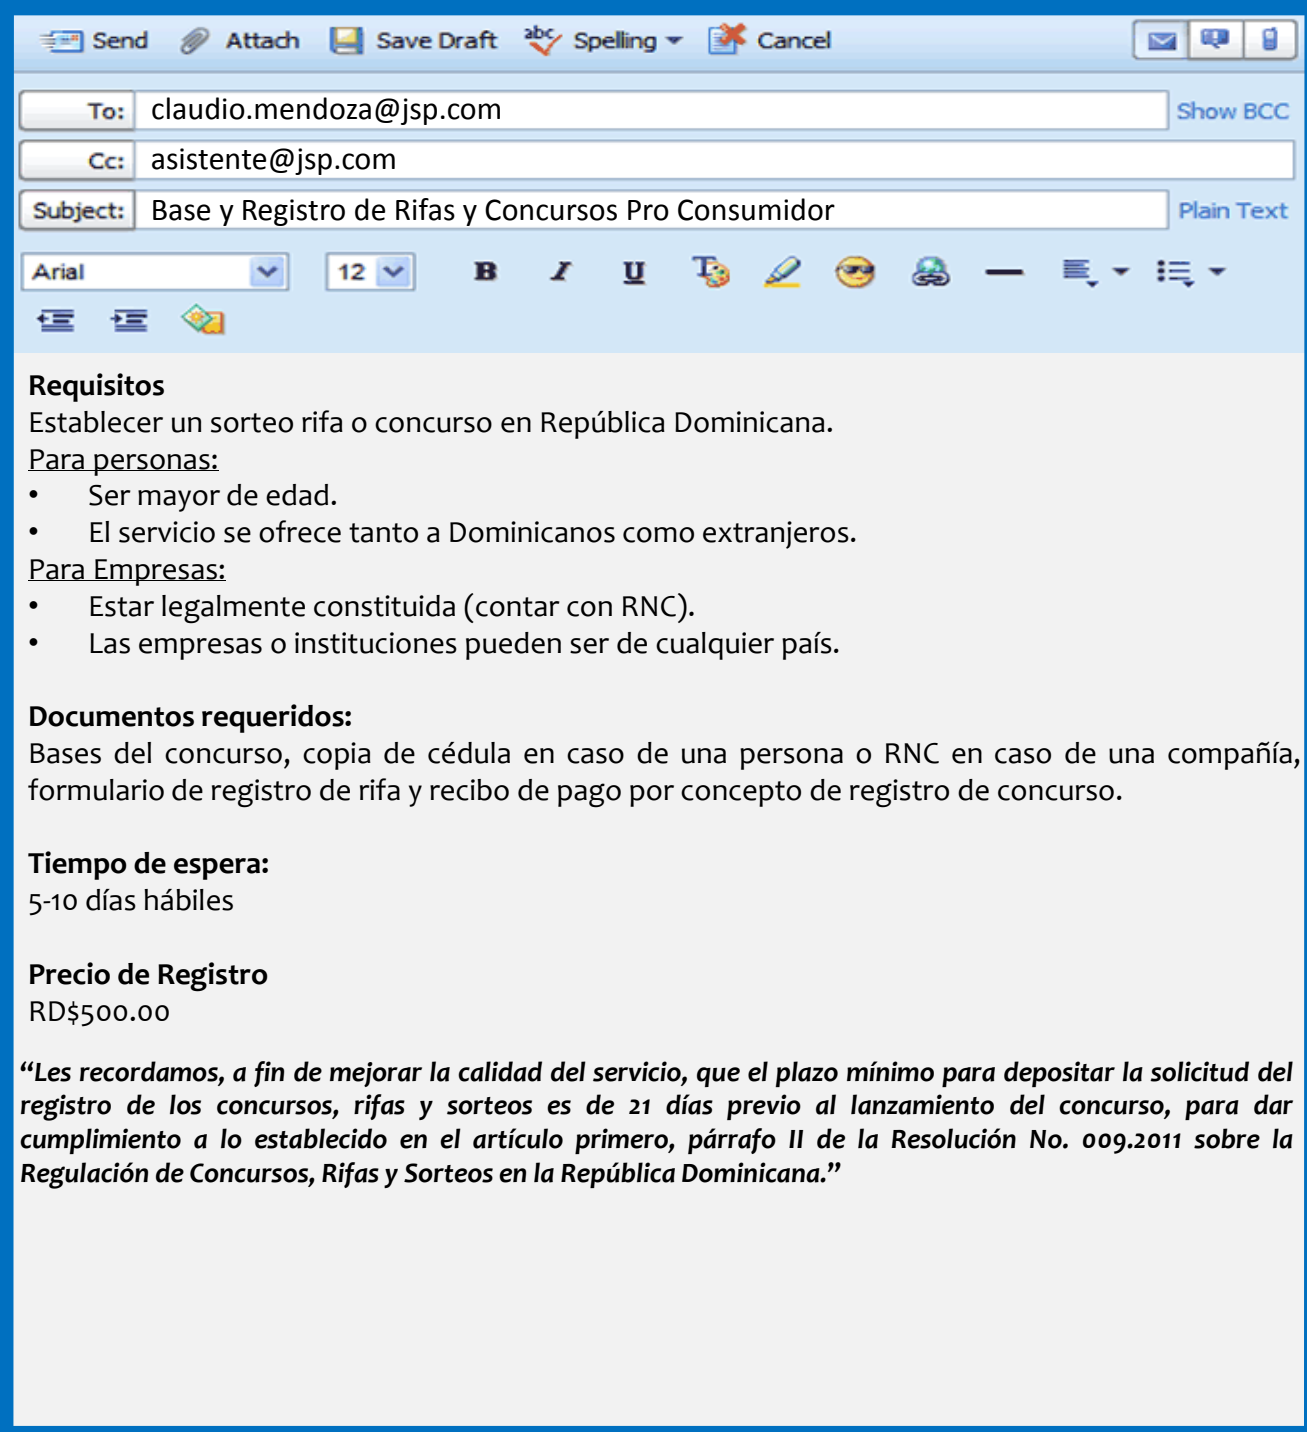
Send Attach Save Draft Spelling Cancel

To: claudio.mendoza@jsp.com Show BCC

Cc: asistente@jsp.com

Subject: Base y Registro de Rifas y Concursos Pro Consumidor Plain Text

Arial 12 B I U

**Requisitos**
Establecer un sorteo rifa o concurso en República Dominicana.
Para personas:
• Ser mayor de edad.
• El servicio se ofrece tanto a Dominicanos como extranjeros.
Para Empresas:
• Estar legalmente constituida (contar con RNC).
• Las empresas o instituciones pueden ser de cualquier país.

**Documentos requeridos:**
Bases del concurso, copia de cédula en caso de una persona o RNC en caso de una compañía, formulario de registro de rifa y recibo de pago por concepto de registro de concurso.

**Tiempo de espera:**
5-10 días hábiles

**Precio de Registro**
RD$500.00

*"Les recordamos, a fin de mejorar la calidad del servicio, que el plazo mínimo para depositar la solicitud del registro de los concursos, rifas y sorteos es de 21 días previo al lanzamiento del concurso, para dar cumplimiento a lo establecido en el artículo primero, párrafo II de la Resolución No. 009.2011 sobre la Regulación de Concursos, Rifas y Sorteos en la República Dominicana."*